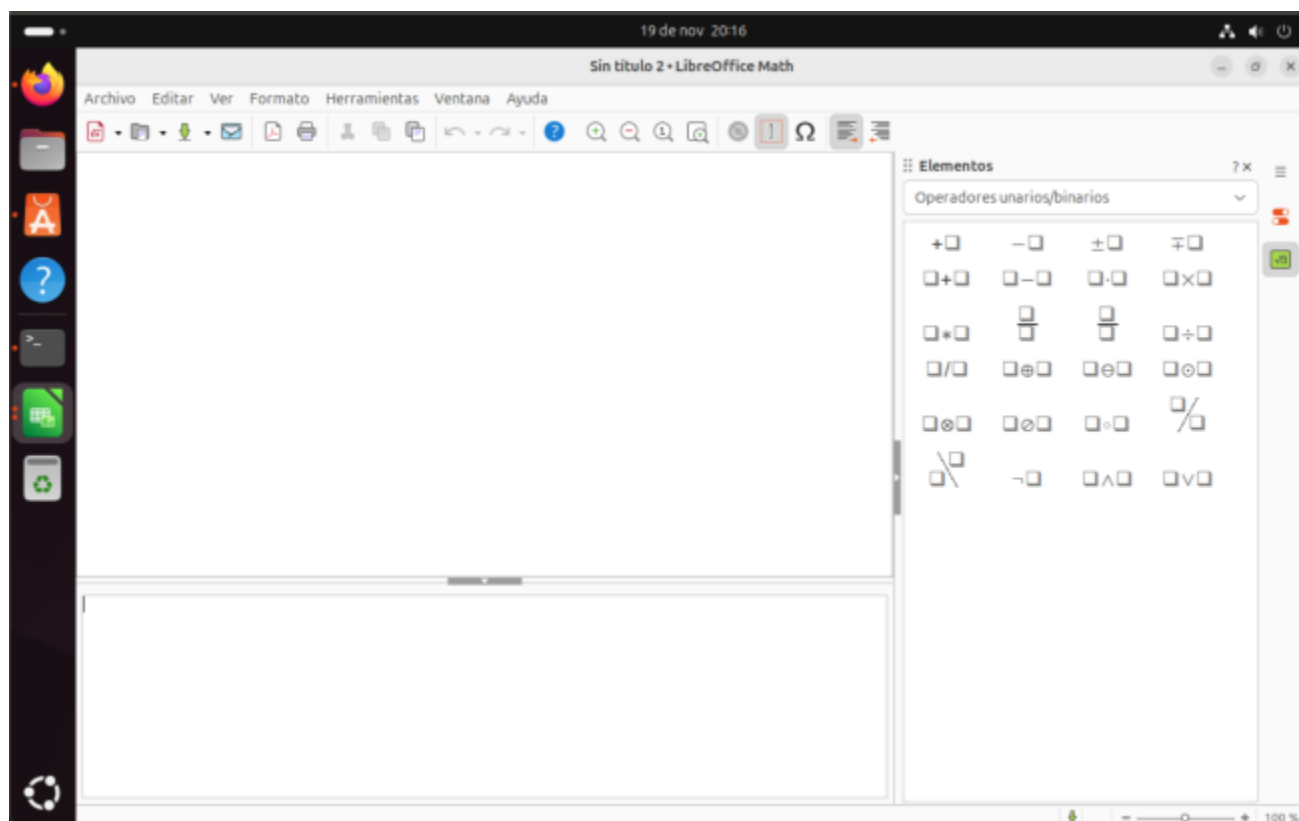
19 de nov 20:16

Sin título 2 • LibreOffice Math

Archivo Editar Ver Formato Herramientas Ventana Ayuda

Elementos

Operadores unarios/binarios

$+\square$ $-\square$ $\pm\square$ $\mp\square$

$\square+\square$ $\square-\square$ $\square\cdot\square$ $\square\times\square$

$\square*\square$ $\frac{\square}{\square}$ $\frac{\square}{\square}$ $\square\div\square$

$\square/\square$ $\square\oplus\square$ $\square\ominus\square$ $\square\odot\square$

$\square\otimes\square$ $\square\oslash\square$ $\square\circ\square$ ${}^{\square}/_{\square}$

${}^{\square}\backslash_{\square}$ $\neg\square$ $\square\wedge\square$ $\square\vee\square$

100 %